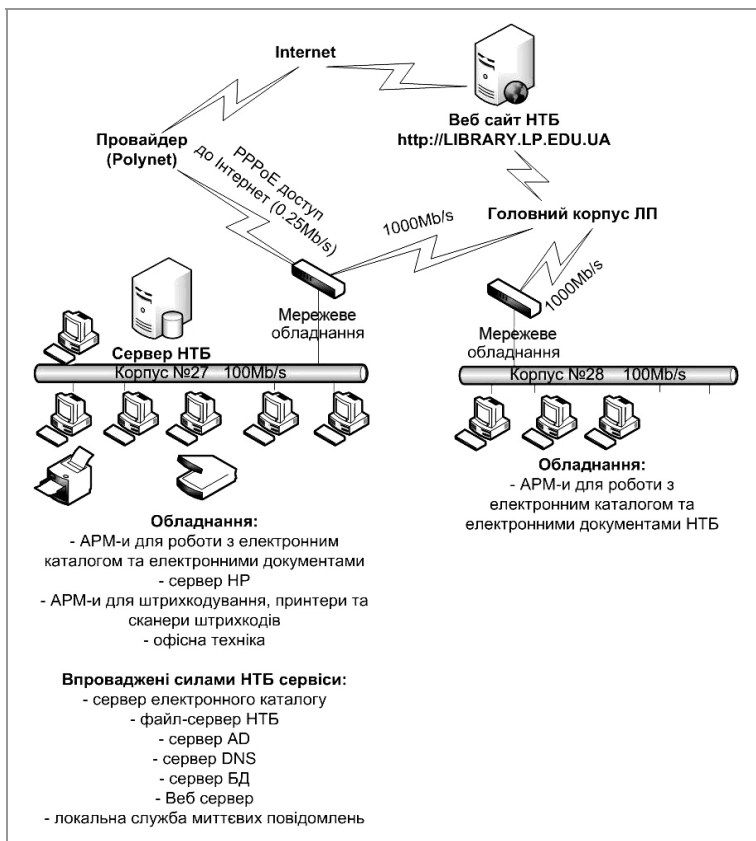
Internet

Веб сайт НТБ
http://LIBRARY.LP.EDU.UA

Провайдер
(Polynet)

PPPoE доступ
до Інтернет (0.25Mb/s)

1000Mb/s

Головний корпус ЛП

1000Mb/s

Мережеве
обладнання

Мережеве
обладнання

Сервер НТБ

Корпус №27 100Mb/s

Корпус №28 100Mb/s

Обладнання:
- АРМ-и для роботи з електронним каталогом та електронними документами НТБ

Обладнання:
- АРМ-и для роботи з електронним каталогом та електронними документами
- сервер HP
- АРМ-и для штрихкодування, принтери та сканери штрихкодів
- офісна техніка

Впроваджені силами НТБ сервіси:
- сервер електронного каталогу
- файл-сервер НТБ
- сервер AD
- сервер DNS
- сервер БД
- Веб сервер
- локальна служба миттєвих повідомлень